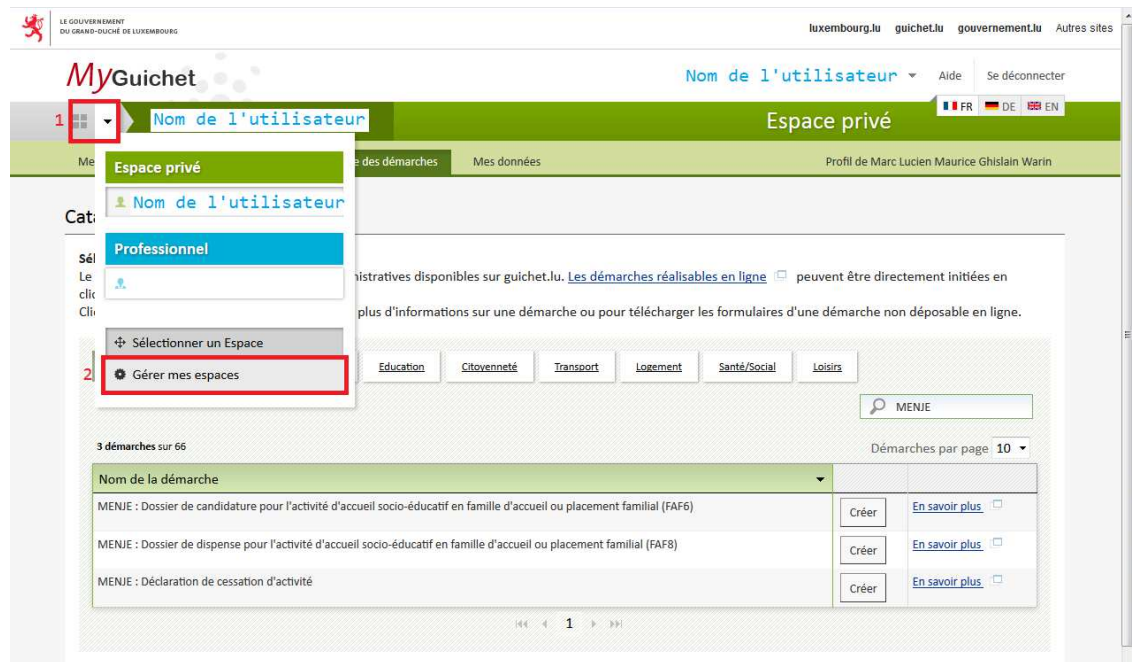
LE GOUVERNEMENT
DU GRAND-DUCHÉ DE LUXEMBOURG

luxembourg.lu guichet.lu gouvernement.lu Autres sites

MyGuichet

Nom de l'utilisateur Aide Se déconnecter

FR DE EN

1 Nom de l'utilisateur

Espace privé

Me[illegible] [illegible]e des démarches Mes données Profil de Marc Lucien Maurice Ghislain Warin

Espace privé

Nom de l'utilisateur

Professionnel

Sélectionner un Espace

2 Gérer mes espaces

Cat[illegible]

Sél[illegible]
Le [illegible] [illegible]nistratives disponibles sur guichet.lu. Les démarches réalisables en ligne peuvent être directement initiées en cli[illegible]
Cli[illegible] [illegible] plus d'informations sur une démarche ou pour télécharger les formulaires d'une démarche non déposable en ligne.

Education Citoyenneté Transport Logement Santé/Social Loisirs

MENJE

3 démarches sur 66

Démarches par page 10

| Nom de la démarche | | |
|---|---|---|
| MENJE : Dossier de candidature pour l'activité d'accueil socio-éducatif en famille d'accueil ou placement familial (FAF6) | Créer | En savoir plus |
| MENJE : Dossier de dispense pour l'activité d'accueil socio-éducatif en famille d'accueil ou placement familial (FAF8) | Créer | En savoir plus |
| MENJE : Déclaration de cessation d'activité | Créer | En savoir plus |

1